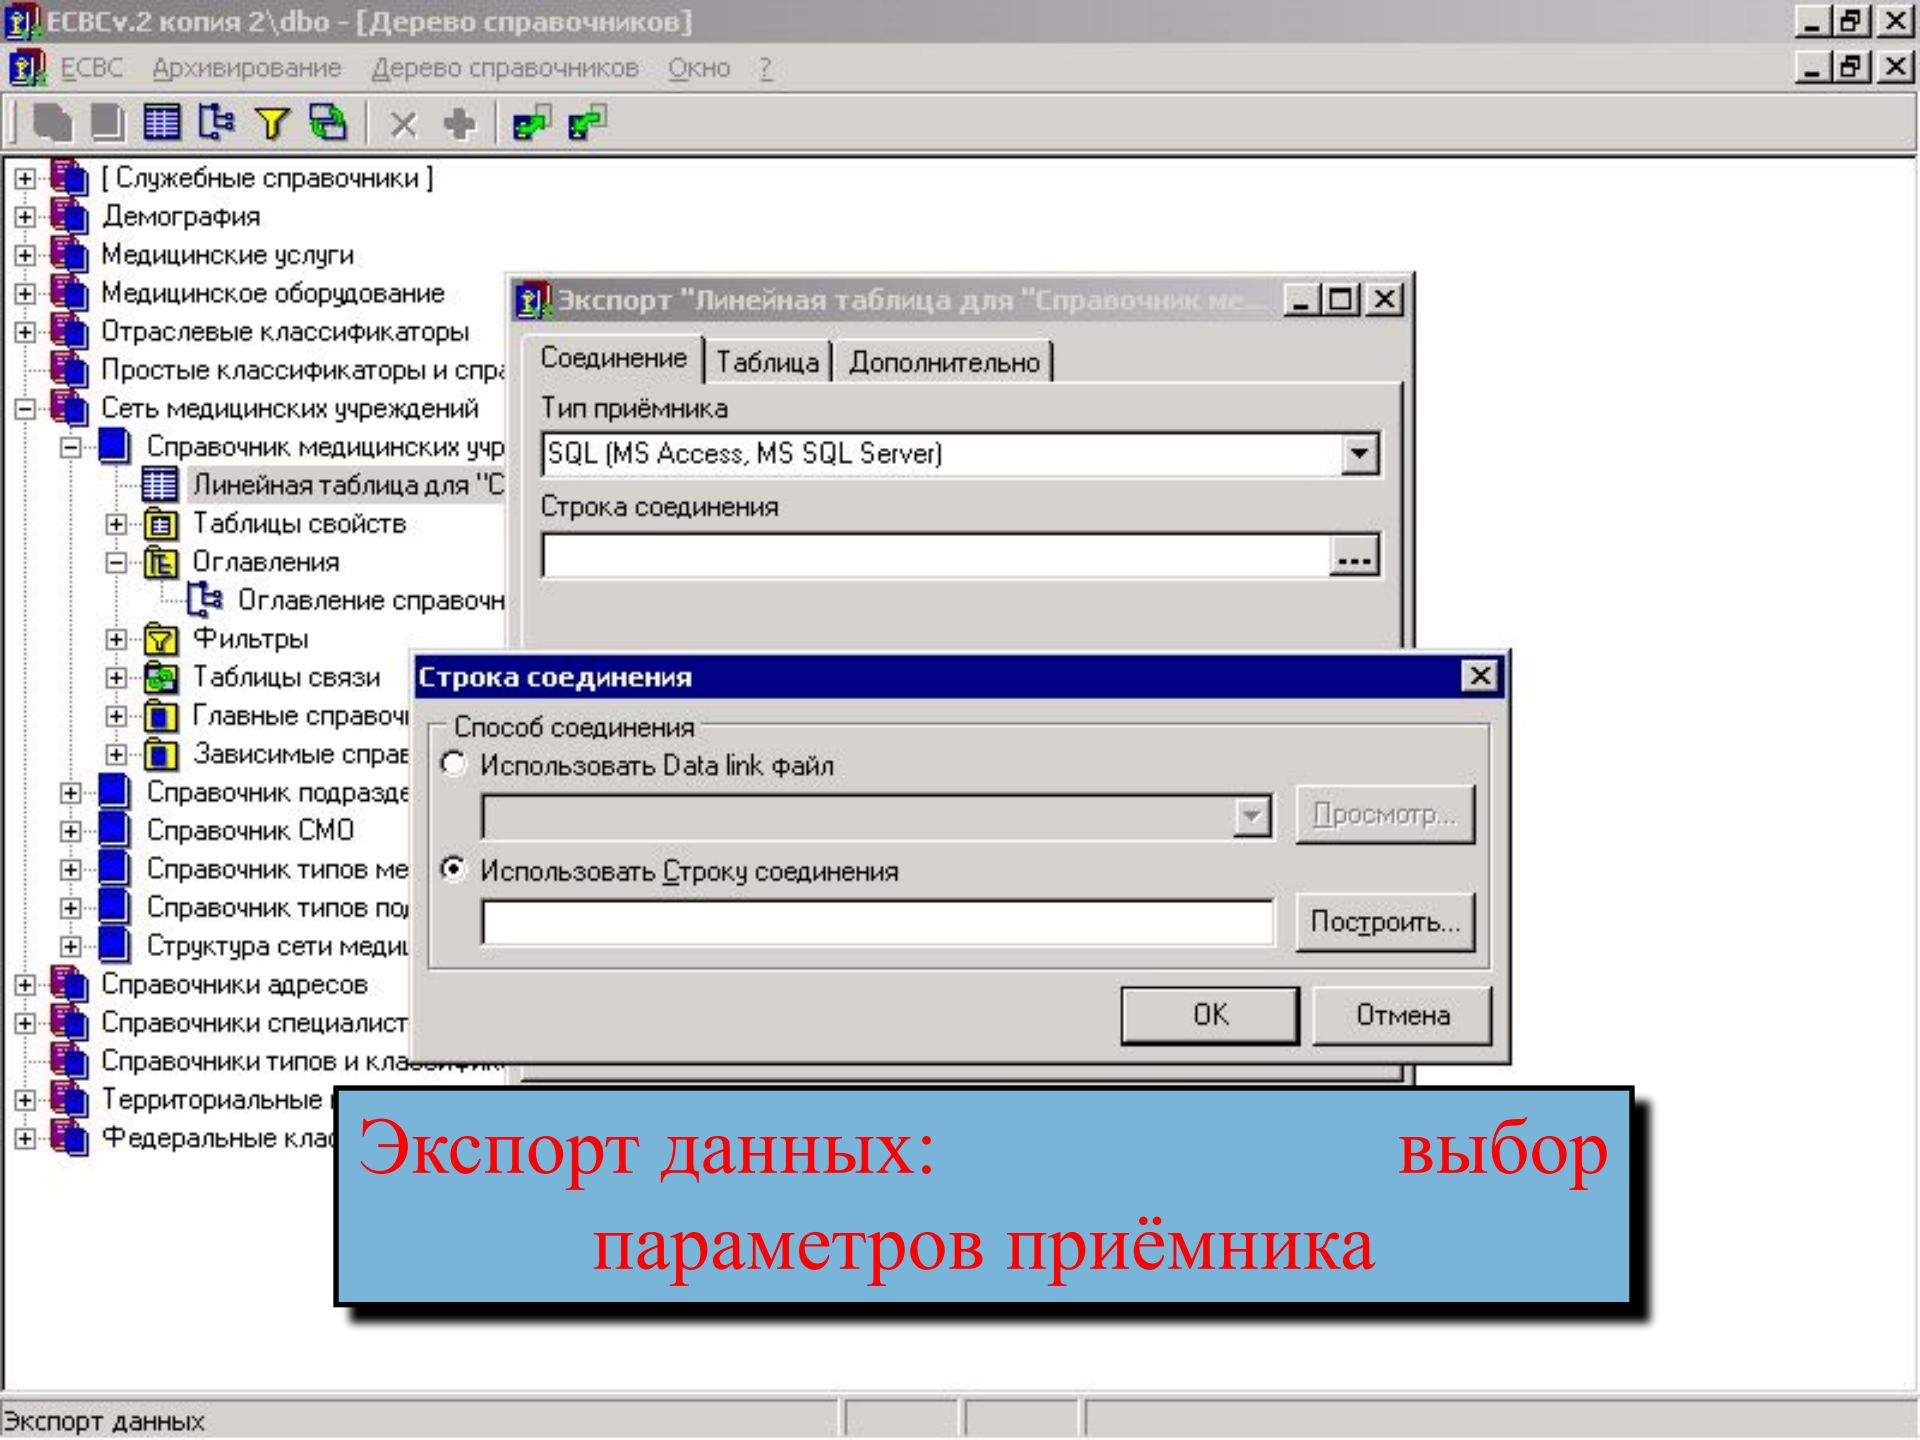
ЕСВСv.2 копия 2\dbo - [Дерево справочников]

ЕСВС Архивирование Дерево справочников Окно ?

[ Служебные справочники ]
Демография
Медицинские услуги
Медицинское оборудование
Отраслевые классификаторы
Простые классификаторы и спра
Сеть медицинских учреждений
Справочник медицинских учр
Линейная таблица для "С
Таблицы свойств
Оглавления
Оглавление справочн
Фильтры
Таблицы связи
Главные справоч
Зависимые справ
Справочник подразде
Справочник СМО
Справочник типов ме
Справочник типов по
Структура сети меди
Справочники адресов
Справочники специалист
Справочники типов и кла
Территориальные
Федеральные клас

Экспорт "Линейная таблица для "Справочник ме...

Соединение | Таблица | Дополнительно

Тип приёмника
SQL (MS Access, MS SQL Server)
Строка соединения
...

Строка соединения

Способ соединения
Использовать Data link файл
Просмотр...
Использовать Строку соединения
Построить...
OK
Отмена

Экспорт данных: выбор параметров приёмника

Экспорт данных